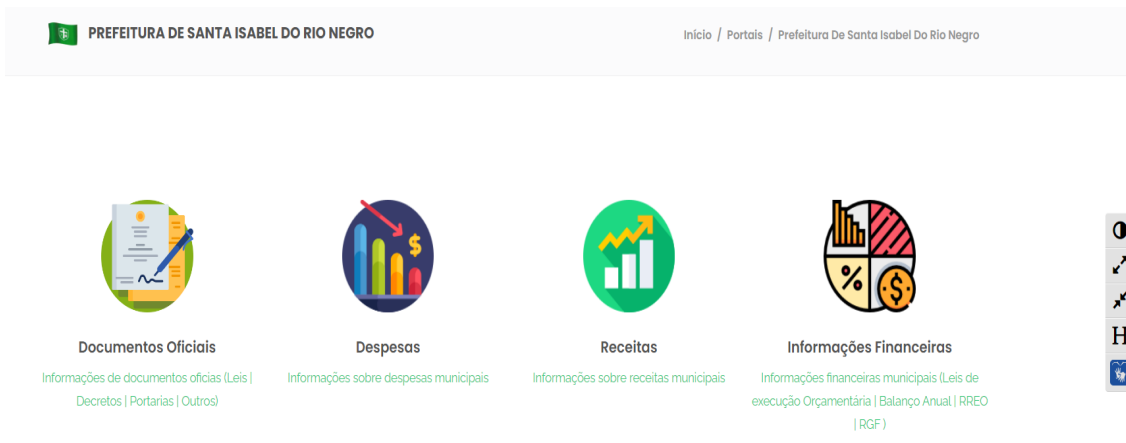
PREFEITURA DE SANTA ISABEL DO RIO NEGRO

Início / Portais / Prefeitura De Santa Isabel Do Rio Negro

Documentos Oficiais

Informações de documentos oficias (Leis | Decretos | Portarias | Outros)

Despesas

Informações sobre despesas municipais

Receitas

Informações sobre receitas municipais

Informações Financeiras

Informações financeiras municipais (Leis de execução Orçamentária | Balanço Anual | RREO | RGF )

H